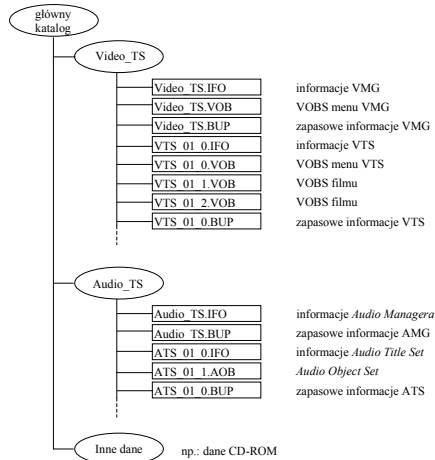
główny katalog

Video_TS

Video_TS.IFO informacje VMG
Video_TS.VOB VOBS menu VMG
Video_TS.BUP zapasowe informacje VMG
VTS_01_0.IFO informacje VTS
VTS_01_0.VOB VOBS menu VTS
VTS_01_1.VOB VOBS filmu
VTS_01_2.VOB VOBS filmu
VTS_01_0.BUP zapasowe informacje VTS

Audio_TS

Audio_TS.IFO informacje *Audio Managera*
Audio_TS.BUP zapasowe informacje AMG
ATS_01_0.IFO informacje *Audio Title Set*
ATS_01_1.AOB *Audio Object Set*
ATS_01_0.BUP zapasowe informacje ATS

Inne dane np.: dane CD-ROM